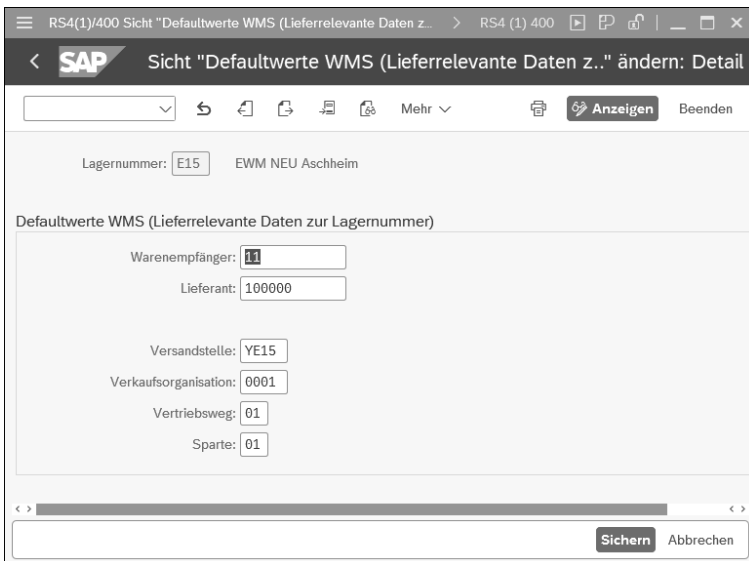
RS4(1)/400 Sicht "Defaultwerte WMS (Lieferrelevante Daten z... > RS4 (1) 400

SAP Sicht "Defaultwerte WMS (Lieferrelevante Daten z.." ändern: Detail

Mehr Anzeigen Beenden

Lagernummer: E15 EWM NEU Aschheim

Defaultwerte WMS (Lieferrelevante Daten zur Lagernummer)

Warenempfänger: 11

Lieferant: 100000

Versandstelle: YE15

Verkaufsorganisation: 0001

Vertriebsweg: 01

Sparte: 01

Sichern Abbrechen